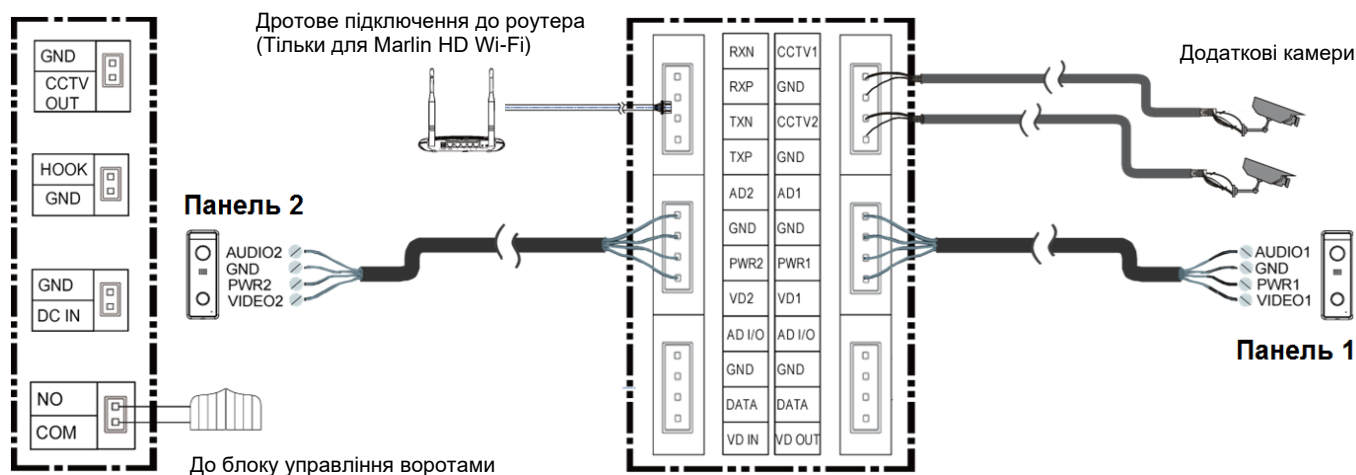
Дротове підключення до роутера
(Тільки для Marlin HD Wi-Fi)

Додаткові камери

GND
CCTV OUT

HOOK
GND

GND
DC IN

NO
COM

До блоку управління воротами

Панель 2

AUDIO2
GND
PWR2
VIDEO2

| RXN | CCTV1 |
|---|---|
| RXP | GND |
| TXN | CCTV2 |
| TXP | GND |
| AD2 | AD1 |
| GND | GND |
| PWR2 | PWR1 |
| VD2 | VD1 |
| AD I/O | AD I/O |
| GND | GND |
| DATA | DATA |
| VD IN | VD OUT |

AUDIO1
GND
PWR1
VIDEO1

Панель 1